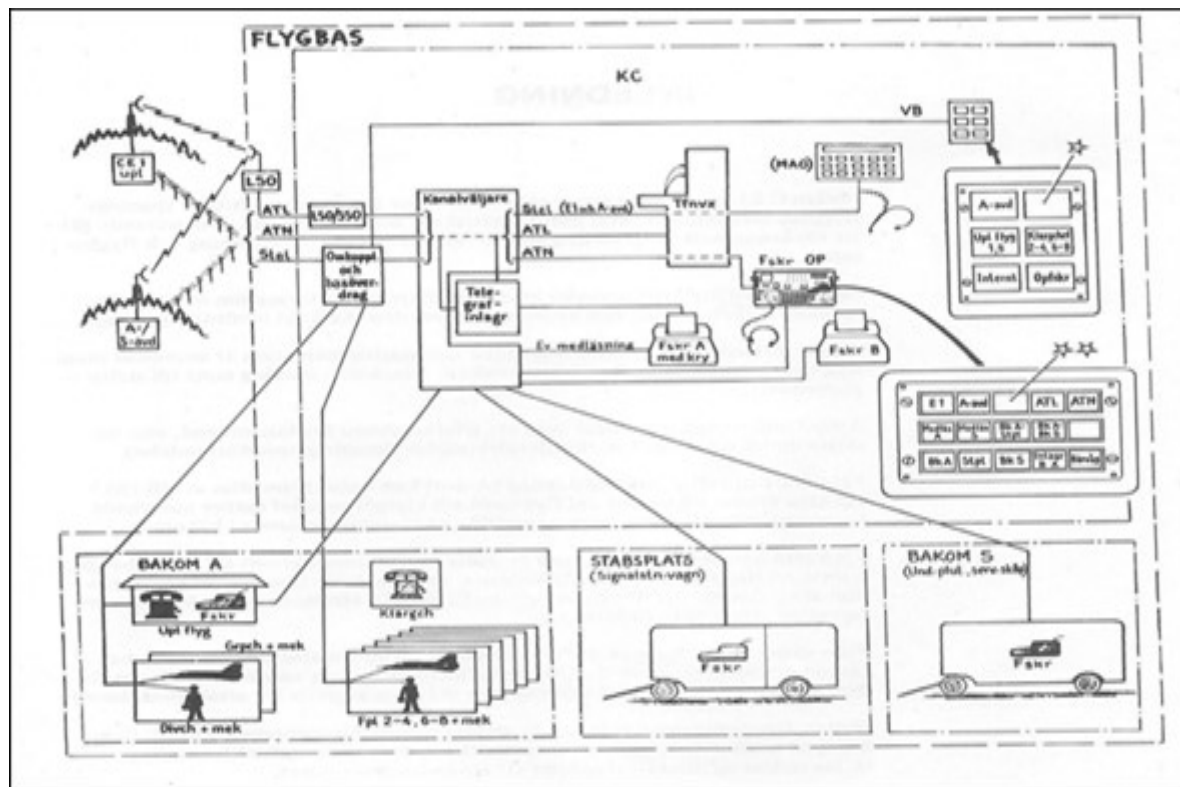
FLYGBAS

KC

VB

CE 1 upl

LSO

ATL

ATN

StcL

LSO/SSO

Omkoppl och kabelöverdrag

Kanalväljare

StcL (E1 och A-avd)

ATL

ATN

Tfnvx

(MAG)

Telegrafinlagr

Ev medlyssning

Fskr A med kry

Fskr OP

Fskr B

A-/S-avd

A-avd

Upl flyg 1,5

Klargch 2-4, 6-8

Internt

Opfskr

E 1

A-avd

ATL

ATN

Bk A

Stpl

Bk S

Bk A

Stpl

Bk S

Bevlg

BAKOM A

Upl flyg

Klargch

Grpch + mek

Divch + mek

Fpl 2-4, 6-8 + mek

STABSPLATS (Signalstn-vagn)

Fskr

BAKOM S (Und-plut, serv-sklg)

Fskr